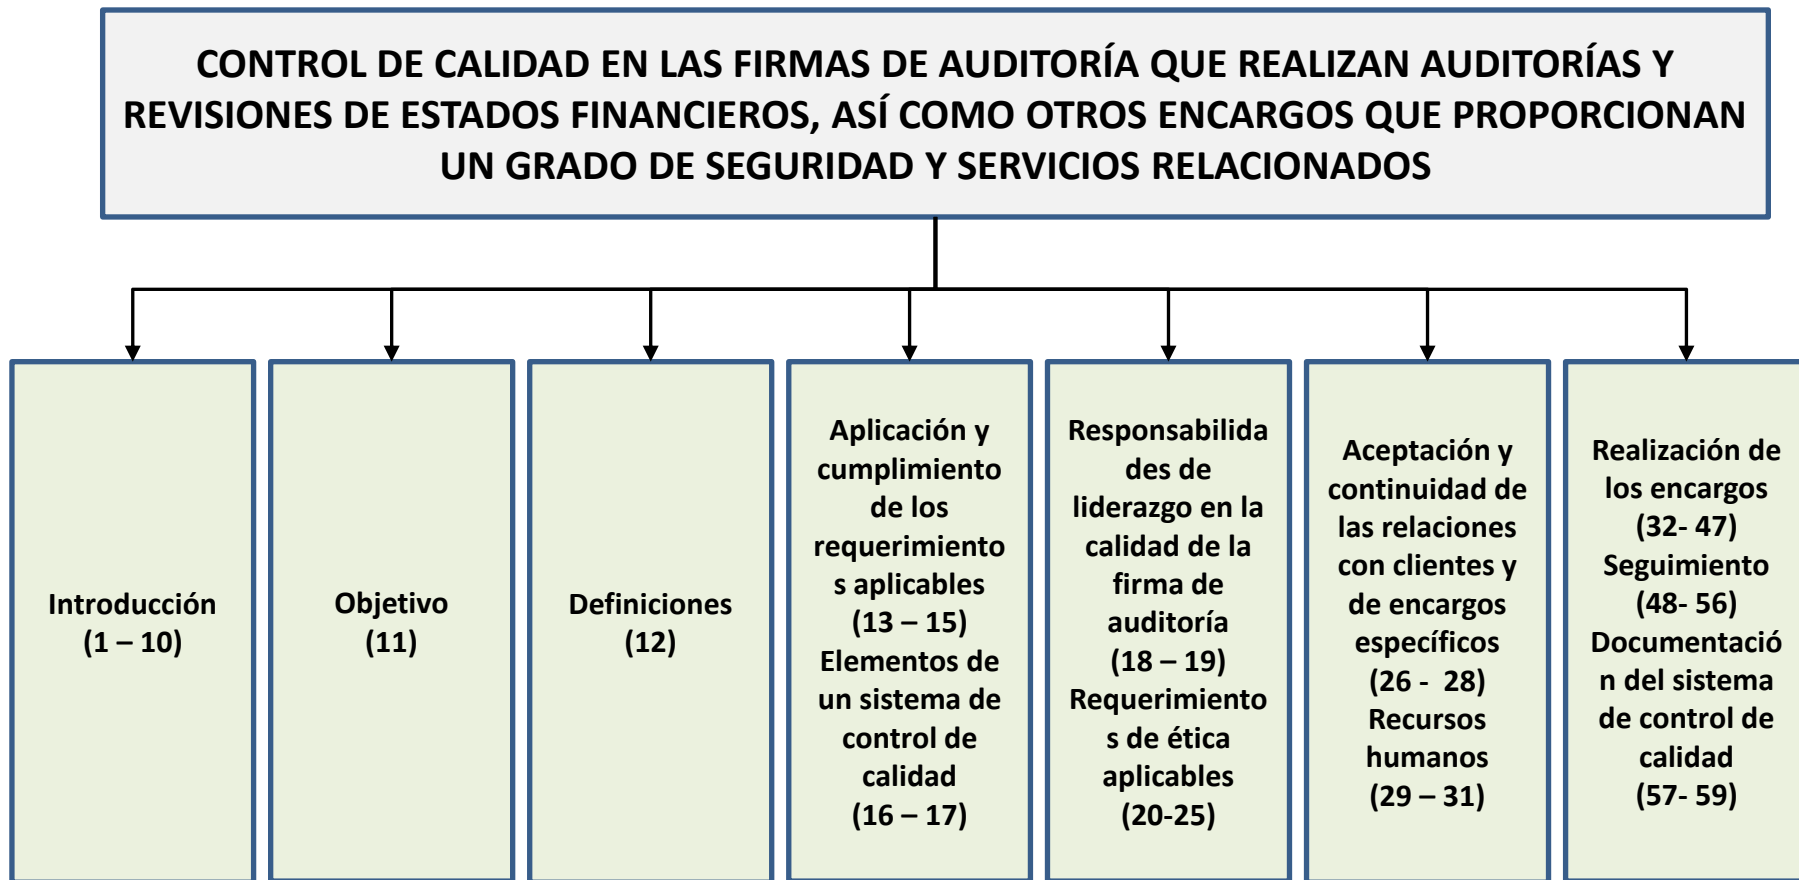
CONTROL DE CALIDAD EN LAS FIRMAS DE AUDITORÍA QUE REALIZAN AUDITORÍAS Y REVISIONES DE ESTADOS FINANCIEROS, ASÍ COMO OTROS ENCARGOS QUE PROPORCIONAN UN GRADO DE SEGURIDAD Y SERVICIOS RELACIONADOS

Introducción
(1 – 10)

Objetivo
(11)

Definiciones
(12)

Aplicación y cumplimiento de los requerimientos aplicables
(13 – 15)
Elementos de un sistema de control de calidad
(16 – 17)

Responsabilidades de liderazgo en la calidad de la firma de auditoría
(18 – 19)
Requerimientos de ética aplicables
(20-25)

Aceptación y continuidad de las relaciones con clientes y de encargos específicos
(26 - 28)
Recursos humanos
(29 – 31)

Realización de los encargos
(32- 47)
Seguimiento
(48- 56)
Documentación del sistema de control de calidad
(57- 59)